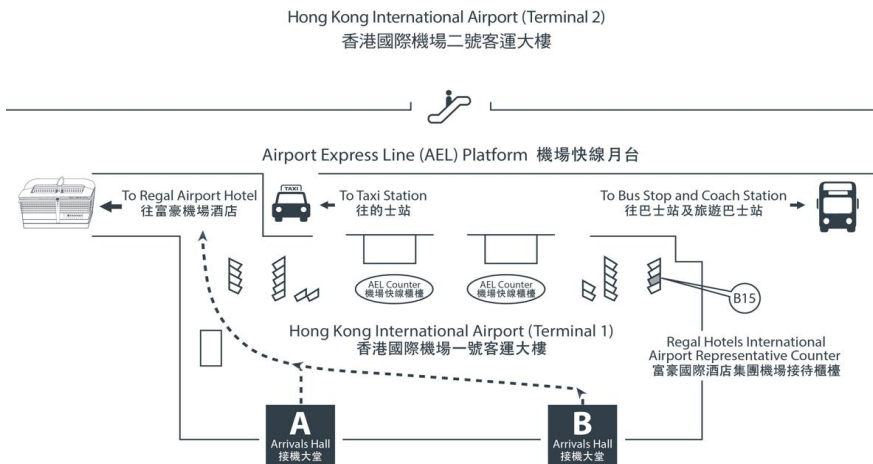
Hong Kong International Airport (Terminal 2)
香港國際機場二號客運大樓

Airport Express Line (AEL) Platform 機場快線月台

To Regal Airport Hotel
往富豪機場酒店

TAXI

To Taxi Station
往的士站

To Bus Stop and Coach Station
往巴士站及旅遊巴士站

AEL Counter
機場快線櫃檯

AEL Counter
機場快線櫃檯

B15

Hong Kong International Airport (Terminal 1)
香港國際機場一號客運大樓

Regal Hotels International
Airport Representative Counter
富豪國際酒店集團機場接待櫃檯

A
Arrivals Hall
接機大堂

B
Arrivals Hall
接機大堂